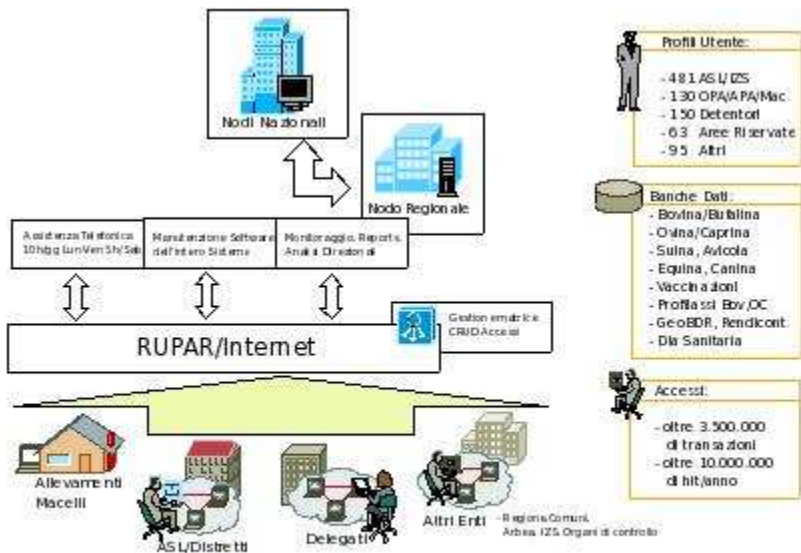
Nodi Nazionali

Nodo Regionale

Assistenza Telefonica 10h/gg Lun-Ven 5h/Sab

Manutenzione Software dell'intero Sistema

Monitoraggio, Reports, Analisi Direzionali

Gestione emittrice CRUD Accessi

RUPAR/Internet

Allevamenti Macelli

ASL/Distretti

Delegati

Altri Enti

- Regione Comuni, Arbea, IZS, Organi di controllo

Profili Utente:
- 481 ASL/IZS
- 130 OPA/APA/Mac
- 150 Detentori
- 63 Aree Riservate
- 95 Altri

Banche Dati:
- Bovina/Bufalina
- Ovina/Caprina
- Suina, Avicola
- Equina, Canina
- Vaccinazioni
- Profilassi Bbv,OC
- GeoBDR, Rendicont
- Dia Sanitaria

Accessi:
- oltre 3.500.000 di transazioni
- oltre 10.000.000 di hit/anno